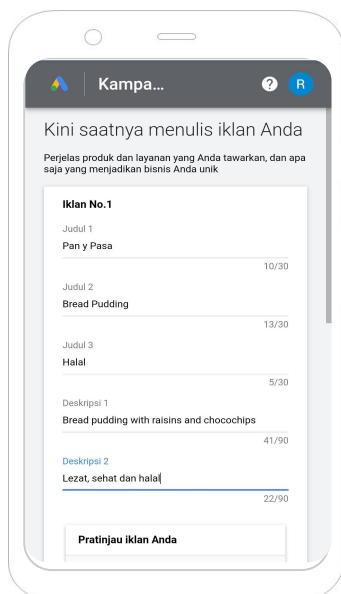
Kampa...

?

R

Kini saatnya menulis iklan Anda

Perjelas produk dan layanan yang Anda tawarkan, dan apa saja yang menjadikan bisnis Anda unik

Iklan No.1

Judul 1

Pan y Pasa

10/30

Judul 2

Bread Pudding

13/30

Judul 3

Halal

5/30

Deskripsi 1

Bread pudding with raisins and chocochips

41/90

Deskripsi 2

Lezat, sehat dan halal

22/90

Pratinjau iklan Anda